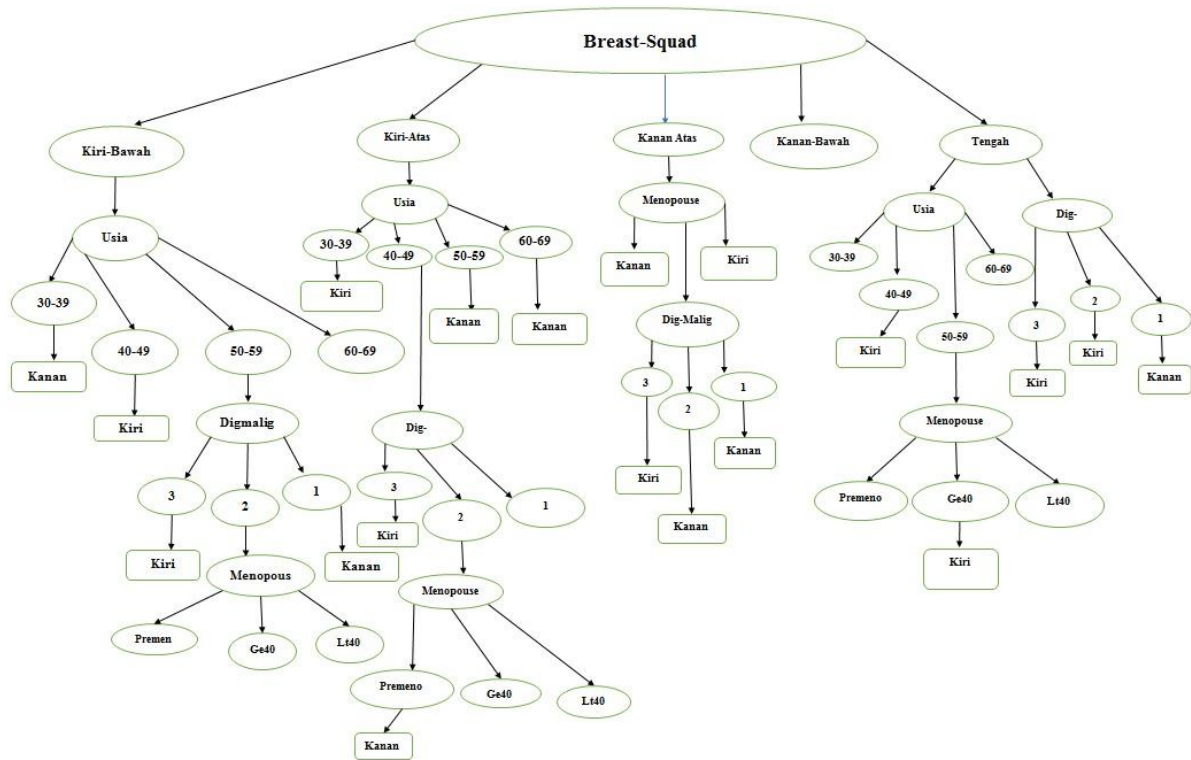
Breast-Squad

Kiri-Bawah

Usia

30-39

Kanan

40-49

Kiri

50-59

Digmalig

3

Kiri

2

Menopous

Premen

Ge40

Lt40

1

Kanan

60-69

Kiri-Atas

Usia

30-39

Kiri

40-49

Dig-

3

Kiri

2

Menopouse

Premeno

Kanan

Ge40

Lt40

1

50-59

Kanan

60-69

Kanan

Kanan Atas

Menopouse

Kanan

Dig-Malig

3

Kiri

2

Kanan

1

Kanan

Kiri

Kanan-Bawah

Tengah

Usia

30-39

40-49

Kiri

50-59

Menopouse

Premeno

Ge40

Kiri

Lt40

60-69

Dig-

3

Kiri

2

Kiri

1

Kanan